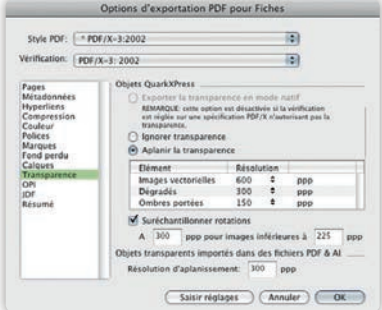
Options d'exportation PDF pour Fiches

Style PDF: * PDF/X-3:2002

Vérification: PDF/X-3: 2002

Pages
Métadonnées
Hyperliens
Compression
Couleur
Polices
Marques
Fond perdu
Calques
Transparence
OPI
JDF
Résumé

Objets QuarkXPress

Exporter la transparence en mode natif

REMARQUE: cette option est désactivée si la vérification est réglée sur une spécification PDF/X n'autorisant pas la transparence.

Ignorer transparence

Aplanir la transparence

| Elément | Résolution | |
|---|---|---|
| Images vectorielles | 600 | ppp |
| Dégradés | 300 | ppp |
| Ombres portées | 150 | ppp |

Suréchantillonner rotations

A 300 ppp pour images inférieures à 225 ppp

Objets transparents importés dans des fichiers PDF & AI

Résolution d'aplanissement: 300 ppp

Saisir réglages | Annuler | OK